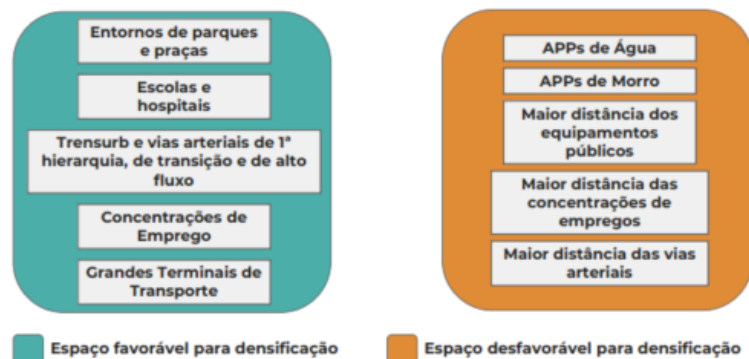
Entornos de parques e praças

Escolas e hospitais

Trensurb e vias arteriais de 1ª hierarquia, de transição e de alto fluxo

Concentrações de Emprego

Grandes Terminais de Transporte

APPs de Água

APPs de Morro

Maior distância dos equipamentos públicos

Maior distância das concentrações de empregos

Maior distância das vias arteriais

Espaço favorável para densificação

Espaço desfavorável para densificação